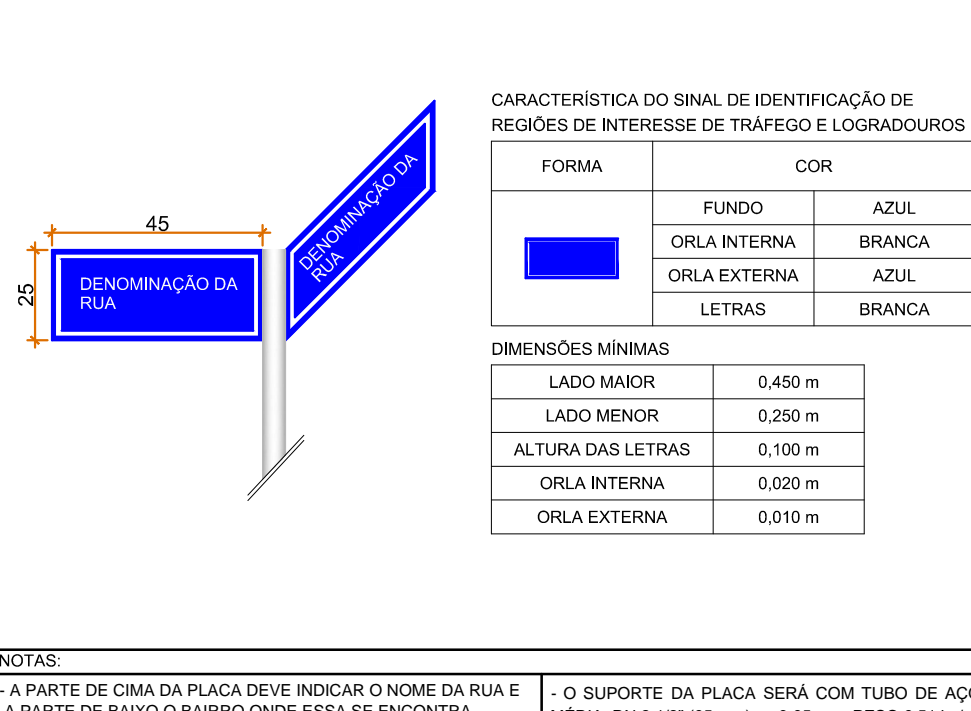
45

25

DENOMINAÇÃO DA RUA

DENOMINAÇÃO DA RUA

CARACTERÍSTICA DO SINAL DE IDENTIFICAÇÃO DE REGIÕES DE INTERESSE DE TRÁFEGO E LOGRADOUROS

| FORMA | COR | |
|---|---|---|
| | FUNDO | AZUL |
| | ORLA INTERNA | BRANCA |
| | ORLA EXTERNA | AZUL |
| | LETRAS | BRANCA |

DIMENSÕES MÍNIMAS

| LADO MAIOR | 0,450 m |
|---|---|
| LADO MENOR | 0,250 m |
| ALTURA DAS LETRAS | 0,100 m |
| ORLA INTERNA | 0,020 m |
| ORLA EXTERNA | 0,010 m |

NOTAS:

- A PARTE DE CIMA DA PLACA DEVE INDICAR O NOME DA RUA E A PARTE DE BAIXO O BAIRRO ONDE ESSA SE ENCONTRA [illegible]

- O SUPORTE DA PLACA SERÁ COM TUBO DE AÇ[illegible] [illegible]